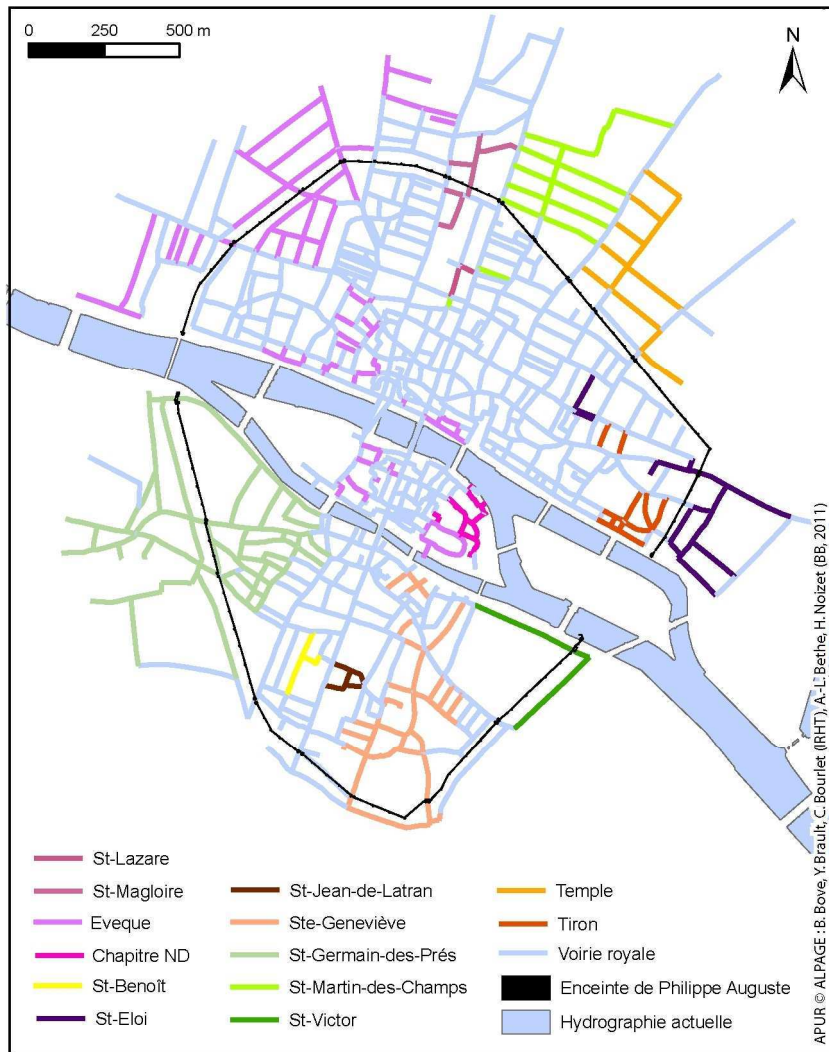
0 250 500 m

N

St-Lazare
St-Magloire
Eveque
Chapitre ND
St-Benoît
St-Eloi

St-Jean-de-Latran
Ste-Geneviève
St-Germain-des-Prés
St-Martin-des-Champs
St-Victor

Temple
Tiron
Voirie royale
Enceinte de Philippe Auguste
Hydrographie actuelle

APUR © ALPAGE : B. Bove, Y. Brault, C. Bourlet (IRHT), A.-L. Bethe, H. Noizet (BB, 2011)